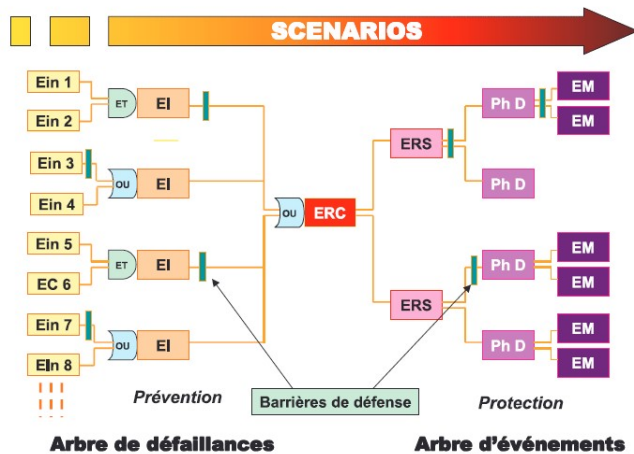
SCENARIOS

Ein 1
Ein 2
ET
EI
Ein 3
Ein 4
OU
EI
Ein 5
EC 6
ET
EI
Ein 7
EIn 8
OU
EI
OU
ERC
ERS
ERS
Ph D
Ph D
Ph D
Ph D
EM
EM
EM
EM
EM
EM

Prévention
Barrières de défense
Protection

Arbre de défaillances
Arbre d'événements